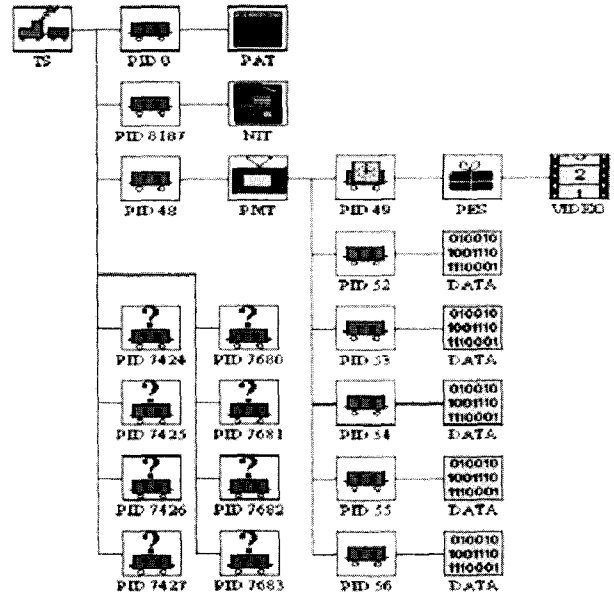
TS

PID 0
PAT

PID 8187
NIT

PID 48
PMT
PID 49
PES
2
1
VIDEO

PID 52
010010
1001110
1110001
DATA

PID 53
010010
1001110
1110001
DATA

PID 54
010010
1001110
1110001
DATA

PID 55
010010
1001110
1110001
DATA

PID 56
010010
1001110
1110001
DATA

?
PID 7424
?
PID 7425
?
PID 7426
?
PID 7427

?
PID 7680
?
PID 7681
?
PID 7682
?
PID 7683